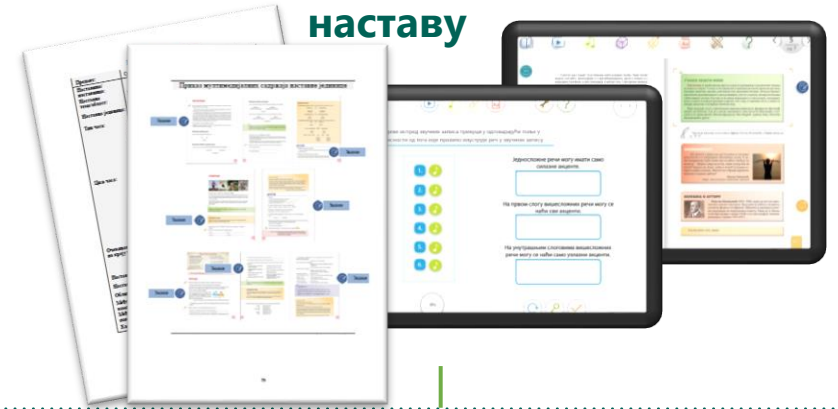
наставу

Приказ мултимедијалних садржаја наставне јединице

Једносложне речи могу имати само силазне акценте.

На првом слогу вишесложних речи могу се наћи сви акценти.

На унутрашњим слоговима вишесложних речи могу се наћи само узлазни акценти.